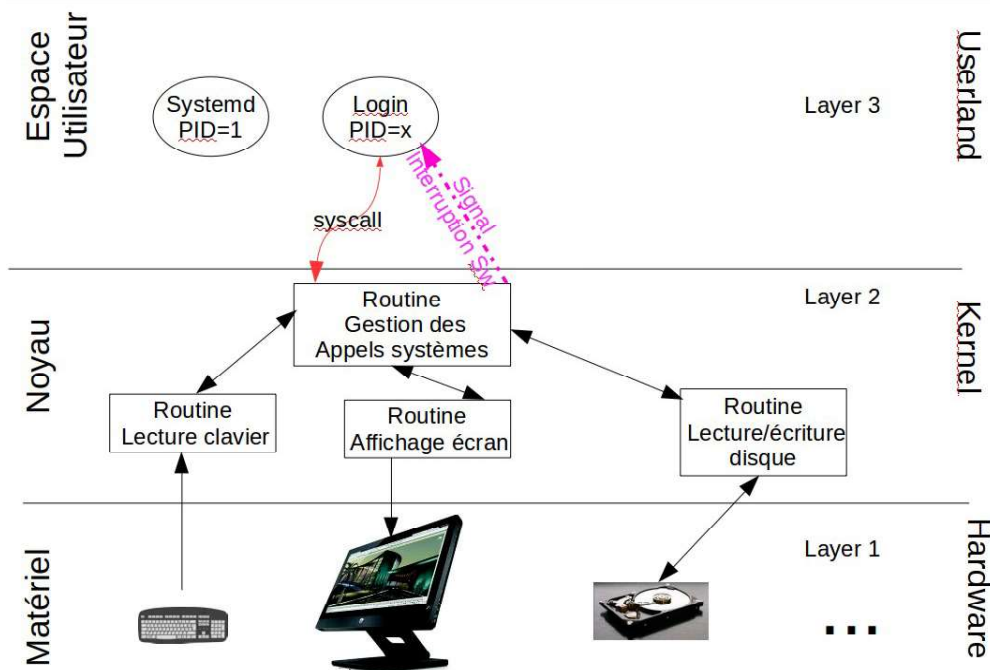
Espace Utilisateur

Systemd PID=1

Login PID=x

Layer 3

Userland

Signal

Interruption SW

syscall

Noyau

Routine Gestion des Appels systèmes

Layer 2

Kernel

Routine Lecture clavier

Routine Affichage écran

Routine Lecture/écriture disque

Matériel

Layer 1

Hardware

...